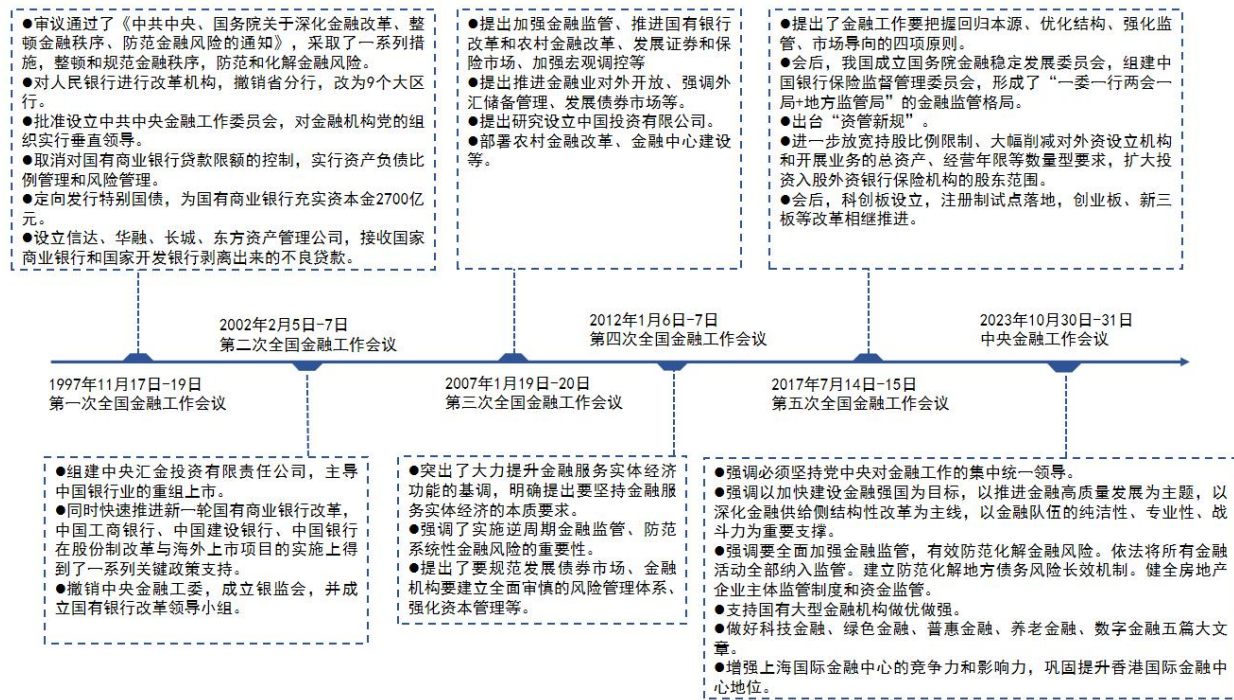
●审议通过了《中共中央、国务院关于深化金融改革、整顿金融秩序、防范金融风险的通知》，采取了一系列措施，整顿和规范金融秩序，防范和化解金融风险。
●对人民银行进行改革机构，撤销省分行，改为9个大区行。
●批准设立中共中央金融工作委员会，对金融机构党的组织实行垂直领导。
●取消对国有商业银行贷款限额的控制，实行资产负债比例管理和风险管理。
●定向发行特别国债，为国有商业银行充实资本金2700亿元。
●设立信达、华融、长城、东方资产管理公司，接收国家商业银行和国家开发银行剥离出来的不良贷款。

●提出加强金融监管、推进国有银行改革和农村金融改革、发展证券和保险市场、加强宏观调控等
●提出推进金融业对外开放、强调外汇储备管理、发展债券市场等。
●提出研究设立中国投资有限公司。
●部署农村金融改革、金融中心建设等。

●提出了金融工作要把握回归本源、优化结构、强化监管、市场导向的四项原则。
●会后，我国成立国务院金融稳定发展委员会，组建中国银行保险监督管理委员会，形成了“一委一行两会一局+地方监管局”的金融监管格局。
●出台“资管新规”。
●进一步放宽持股比例限制、大幅削减对外资设立机构和开展业务的总资产、经营年限等数量型要求，扩大投资入股外资银行保险机构的股东范围。
●会后，科创板设立，注册制试点落地，创业板、新三板等改革相继推进。

2002年2月5日-7日
第二次全国金融工作会议

2012年1月6日-7日
第四次全国金融工作会议

2023年10月30日-31日
中央金融工作会议

1997年11月17日-19日
第一次全国金融工作会议

2007年1月19日-20日
第三次全国金融工作会议

2017年7月14日-15日
第五次全国金融工作会议

●组建中央汇金投资有限责任公司，主导中国银行业的重组上市。
●同时快速推进新一轮国有商业银行改革，中国工商银行、中国建设银行、中国银行在股份制改革与海外上市项目的实施上得到了一系列关键政策支持。
●撤销中央金融工委，成立银监会，并成立国有银行改革领导小组。

●突出了大力提升金融服务实体经济功能的基调，明确提出要坚持金融服务实体经济的本质要求。
●强调了实施逆周期金融监管、防范系统性金融风险的重要性。
●提出了要规范发展债券市场、金融机构要建立全面审慎的风险管理体系、强化资本管理等。

●强调必须坚持党中央对金融工作的集中统一领导。
●强调以加快建设金融强国为目标，以推进金融高质量发展为主题，以深化金融供给侧结构性改革为主线，以金融队伍的纯洁性、专业性、战斗力为重要支撑。
●强调要全面加强金融监管，有效防范化解金融风险。依法将所有金融活动全部纳入监管。建立防范化解地方债务风险长效机制。健全房地产企业主体监管制度和资金监管。
●支持国有大型金融机构做优做强。
●做好科技金融、绿色金融、普惠金融、养老金融、数字金融五篇大文章。
●增强上海国际金融中心的竞争力和影响力，巩固提升香港国际金融中心地位。